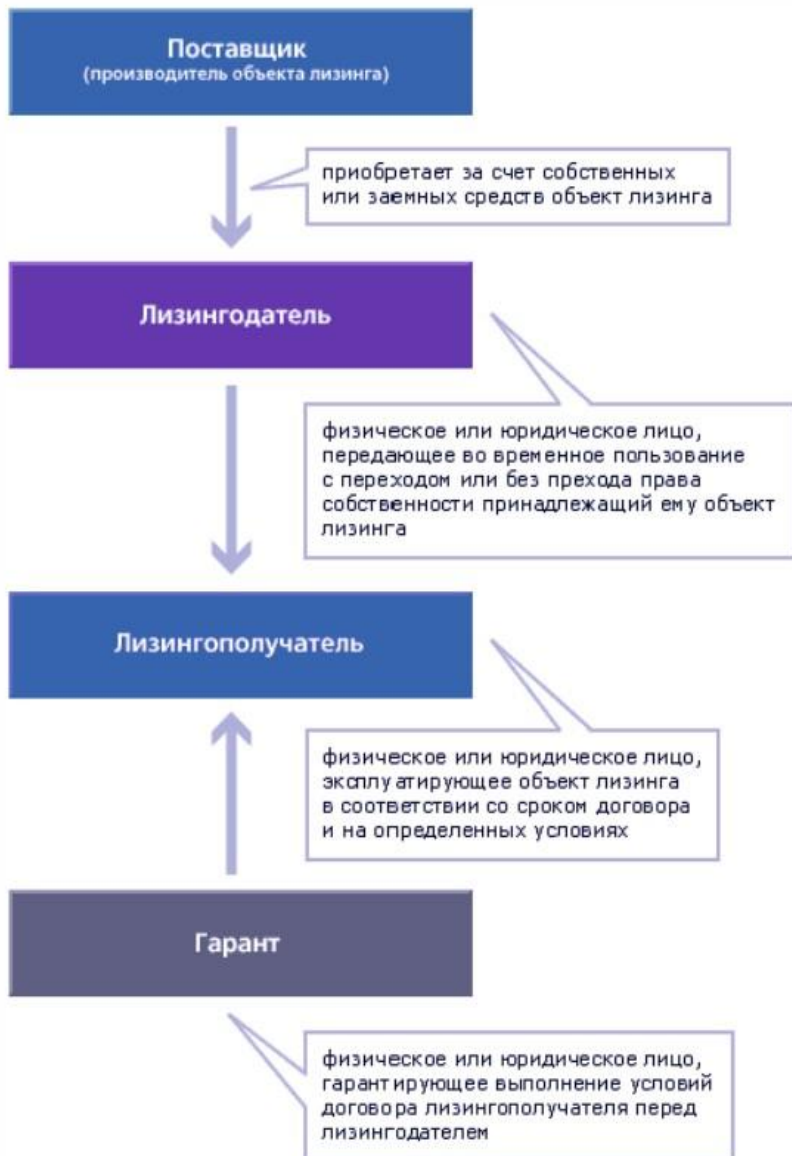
Поставщик
(производитель объекта лизинга)

приобретает за счет собственных или заемных средств объект лизинга

Лизингодатель

физическое или юридическое лицо, передающее во временное пользование с переходом или без прехода права собственности принадлежащий ему объект лизинга

Лизингополучатель

физическое или юридическое лицо, эксплуатирующее объект лизинга в соответствии со сроком договора и на определенных условиях

Гарант

физическое или юридическое лицо, гарантирующее выполнение условий договора лизингополучателя перед лизингодателем